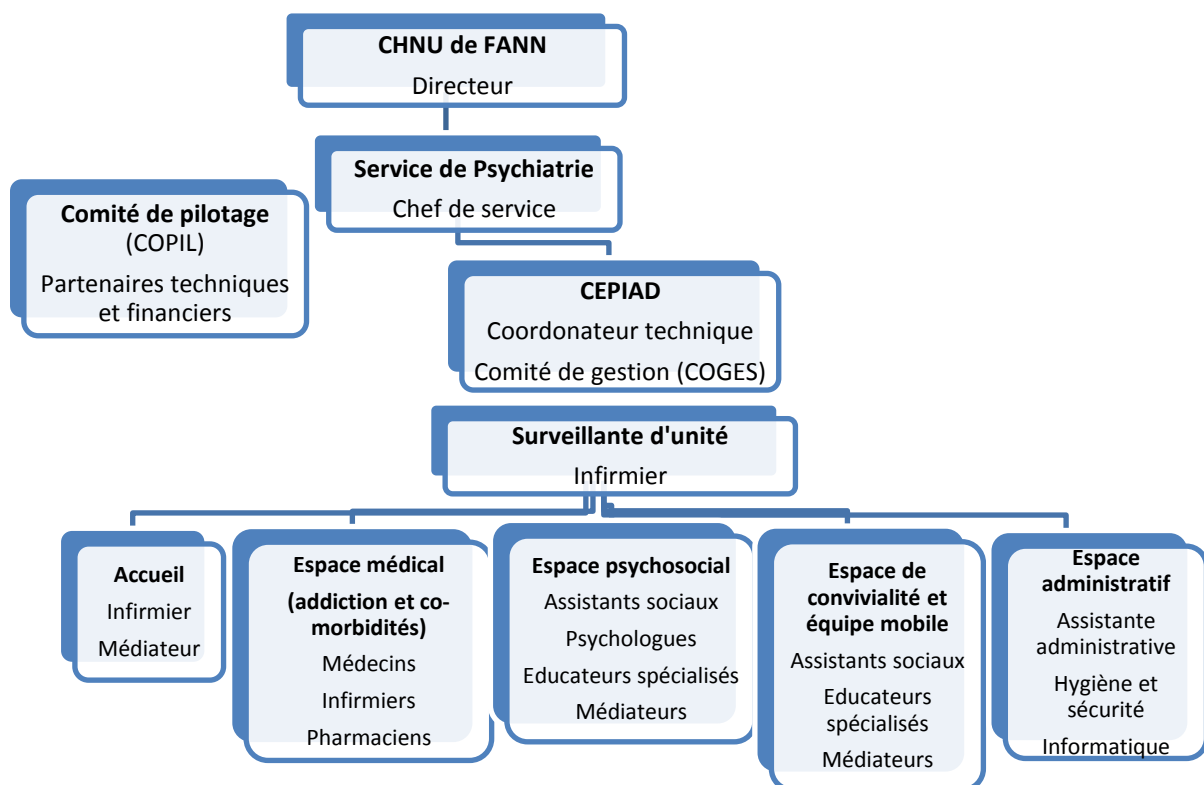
**CHNU de FANN**
Directeur

**Service de Psychiatrie**
Chef de service

**Comité de pilotage**
(COPIL)
Partenaires techniques et financiers

**CEPIAD**
Coordonateur technique
Comité de gestion (COGES)

**Surveillante d'unité**
Infirmier

**Accueil**
Infirmier
Médiateur

**Espace médical (addiction et co-morbidités)**
Médecins
Infirmiers
Pharmaciens

**Espace psychosocial**
Assistants sociaux
Psychologues
Educateurs spécialisés
Médiateurs

**Espace de convivialité et équipe mobile**
Assistants sociaux
Educateurs spécialisés
Médiateurs

**Espace administratif**
Assistante administrative
Hygiène et sécurité
Informatique